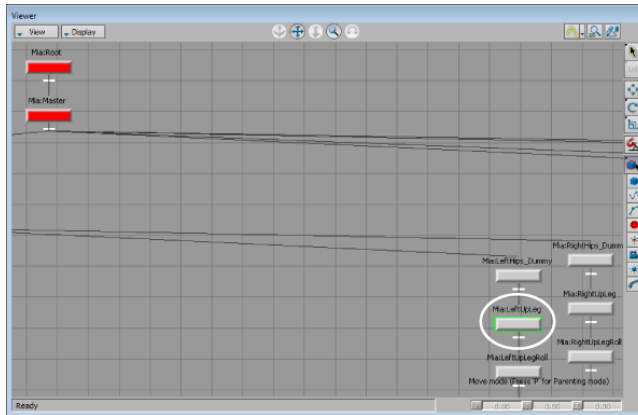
Viewer

View

Display

Mia:Root

Mia:Master

Mia:LeftHips_Dummy

Mia:RightHips_Dumm

Mia:LeftUpLeg

Mia:RightUpLeg

Mia:RightUpLegRoll

Mia:LeftUpLegRoll

Move mode (Press 'P' for Parenting mode)

Ready

0.00

0.00

0.00